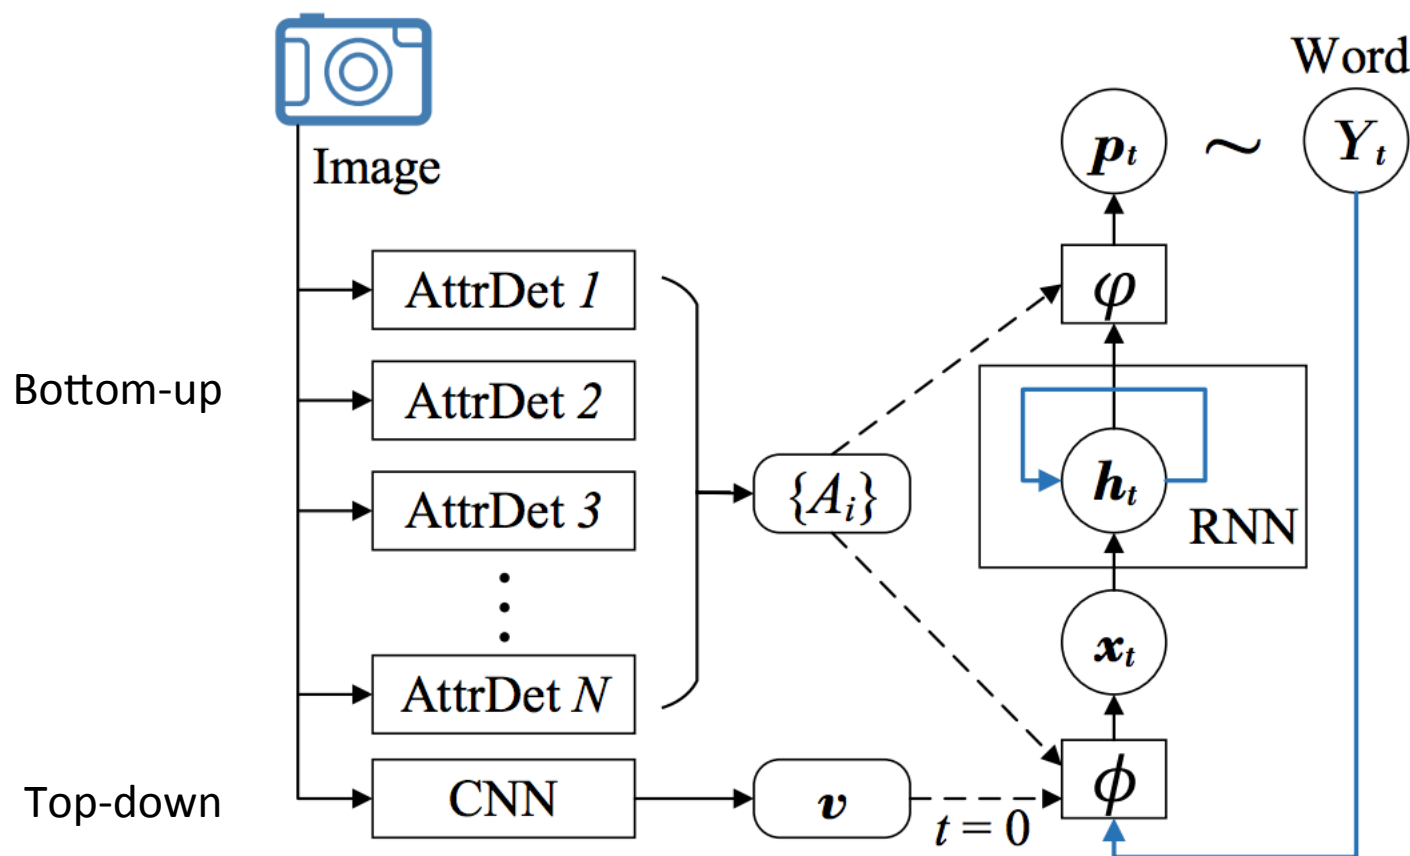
Word

Image

$\boldsymbol{p}_t$ $\sim$ $\boldsymbol{Y}_t$

AttrDet 1

AttrDet 2

AttrDet 3

AttrDet N

Bottom-up

$\varphi$

$\boldsymbol{h}_t$

RNN

$\{A_i\}$

$\boldsymbol{x}_t$

$\phi$

CNN

$\boldsymbol{v}$

$t = 0$

Top-down